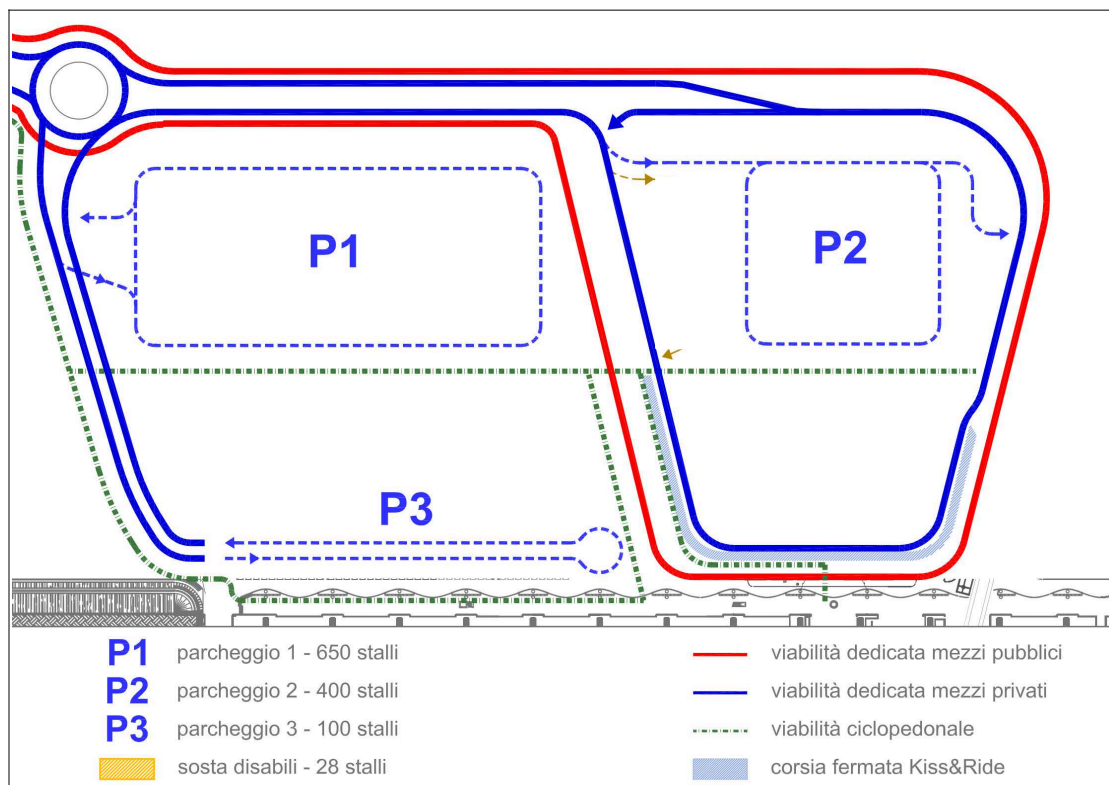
P1

P2

P3

P1 parcheggio 1 - 650 stalli
P2 parcheggio 2 - 400 stalli
P3 parcheggio 3 - 100 stalli
sosta disabili - 28 stalli

viabilità dedicata mezzi pubblici
viabilità dedicata mezzi privati
viabilità ciclopedonale
corsia fermata Kiss&Ride